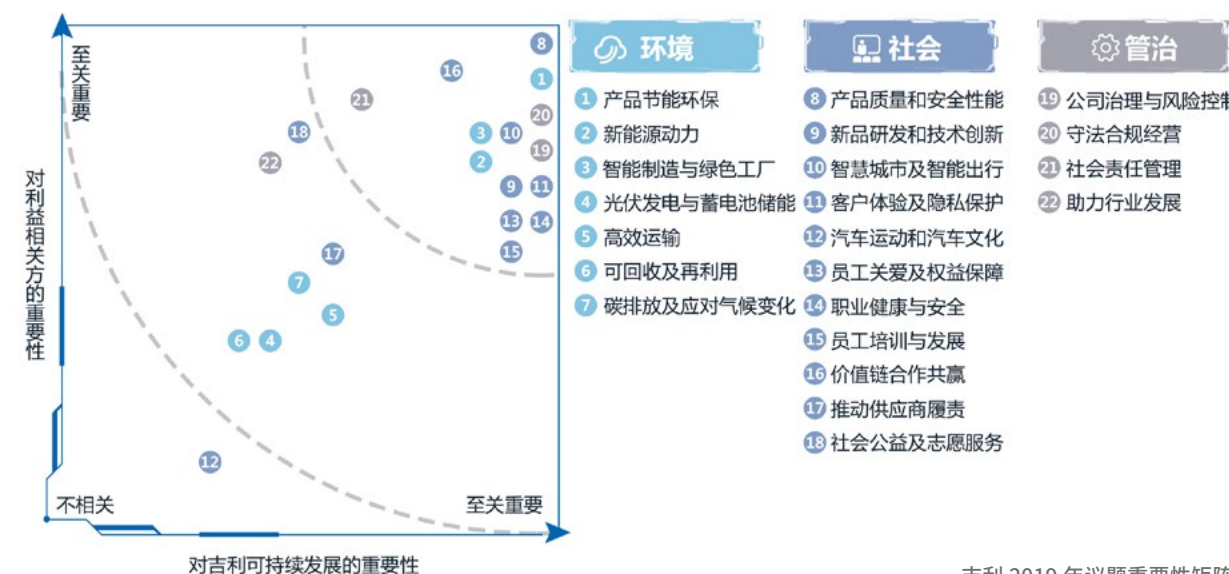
至关重要

对利益相关方的重要性

不相关

至关重要

对吉利可持续发展的重要性

8
16
1
21
20
18
3
10
19
22
2
9
11
13
14
15
17
7
5
6
4
12

环境

1 产品节能环保
2 新能源动力
3 智能制造与绿色工厂
4 光伏发电与蓄电池储能
5 高效运输
6 可回收及再利用
7 碳排放及应对气候变化

社会

8 产品质量和安全性能
9 新品研发和技术创新
10 智慧城市及智能出行
11 客户体验及隐私保护
12 汽车运动和汽车文化
13 员工关爱及权益保障
14 职业健康与安全
15 员工培训与发展
16 价值链合作共赢
17 推动供应商履责
18 社会公益及志愿服务

管治

19 公司治理与风险控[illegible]
20 守法合规经营
21 社会责任管理
22 助力行业发展

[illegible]